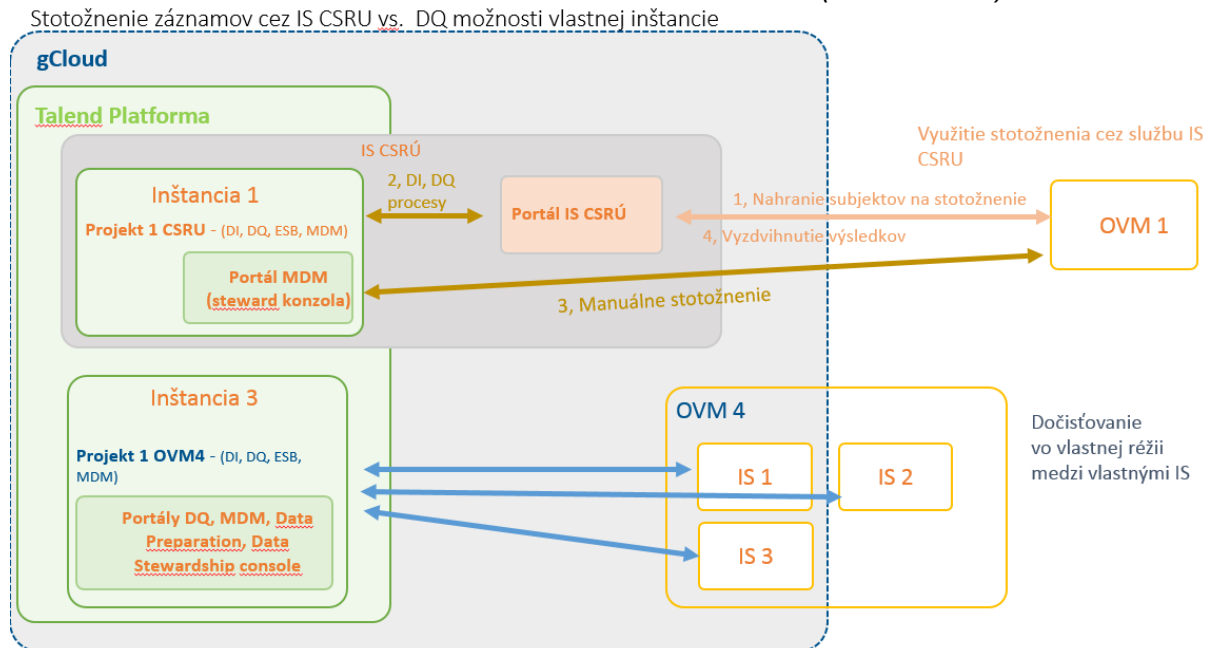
Stotožnenie záznamov cez IS CSRU vs. DQ možnosti vlastnej inštancie

gCloud

Talend Platforma

IS CSRÚ

Inštancia 1

Projekt 1 CSRU - (DI, DQ, ESB, MDM)

Portál MDM (steward konzola)

2, DI, DQ procesy

Portál IS CSRÚ

Využitie stotožnenia cez službu IS CSRU

1, Nahranie subjektov na stotožnenie

4, Vyzdvihnutie výsledkov

OVM 1

3, Manuálne stotožnenie

Inštancia 3

Projekt 1 OVM4 - (DI, DQ, ESB, MDM)

Portály DQ, MDM, Data Preparation, Data Stewardship console

OVM 4

IS 1

IS 2

IS 3

Dočisťovanie vo vlastnej réžii medzi vlastnými IS